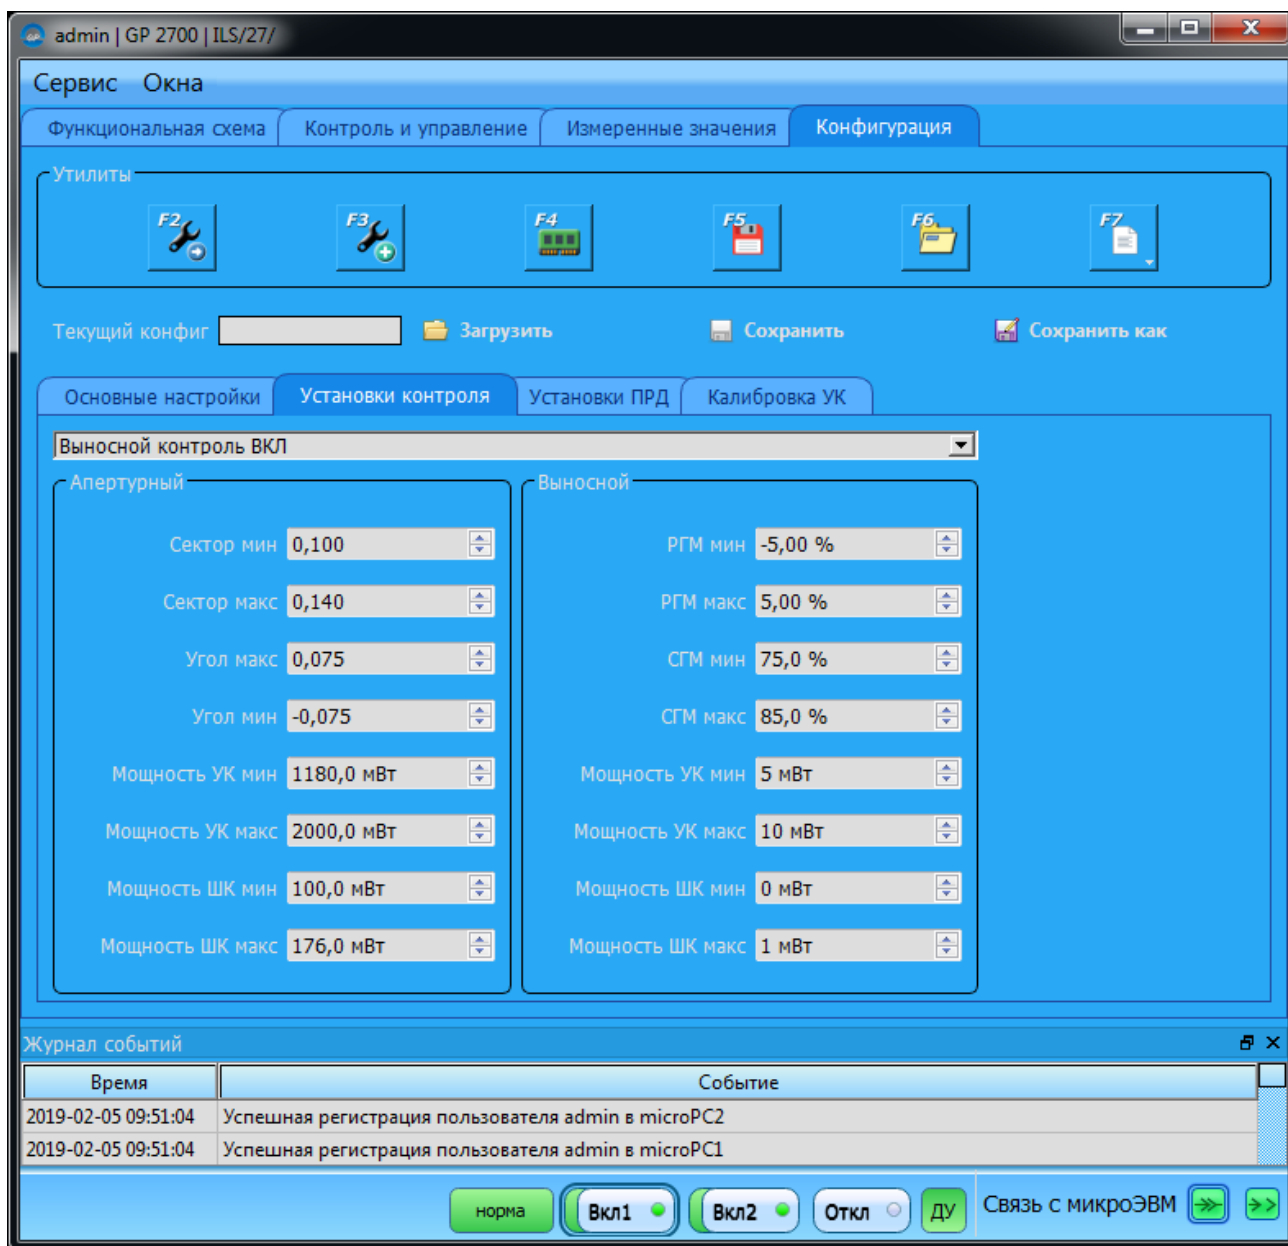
admin | GP 2700 | ILS/27/

Сервис Окна

Функциональная схема | Контроль и управление | Измеренные значения | Конфигурация

Утилиты

F2 F3 F4 F5 F6 F7

Текущий конфиг

Загрузить

Сохранить

Сохранить как

Основные настройки | Установки контроля | Установки ПРД | Калибровка УК

Выносной контроль ВКЛ

Апертурный

Сектор мин 0,100

Сектор макс 0,140

Угол макс 0,075

Угол мин -0,075

Мощность УК мин 1180,0 мВт

Мощность УК макс 2000,0 мВт

Мощность ШК мин 100,0 мВт

Мощность ШК макс 176,0 мВт

Выносной

РГМ мин -5,00 %

РГМ макс 5,00 %

СГМ мин 75,0 %

СГМ макс 85,0 %

Мощность УК мин 5 мВт

Мощность УК макс 10 мВт

Мощность ШК мин 0 мВт

Мощность ШК макс 1 мВт

Журнал событий

| Время | Событие |
|---|---|
| 2019-02-05 09:51:04 | Успешная регистрация пользователя admin в microPC2 |
| 2019-02-05 09:51:04 | Успешная регистрация пользователя admin в microPC1 |

норма Вкл1 Вкл2 Откл ДУ Связь с микроЭВМ